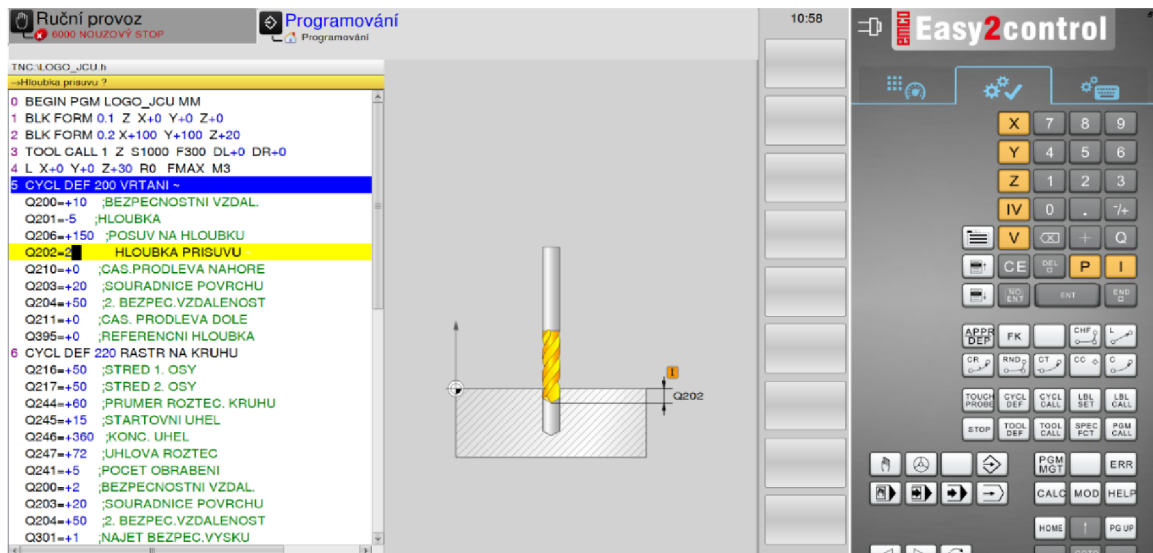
Ruční provoz
6000 NOUZOVÝ STOP

Programování
Programování

10:58

Easy2control

TNC:\LOGO_JCU.h
=Hloubka prisuvu ?

0 BEGIN PGM LOGO_JCU MM
1 BLK FORM 0.1 Z X+0 Y+0 Z+0
2 BLK FORM 0.2 X+100 Y+100 Z+20
3 TOOL CALL 1 Z S1000 F300 DL+0 DR+0
4 L X+0 Y+0 Z+30 R0 FMAX M3
5 CYCL DEF 200 VRTANI ~
Q200=+10 ;BEZPECNOSTNI VZDAL.
Q201=-5 ;HLOUBKA
Q206=+150 ;POSUV NA HLOUBKU
Q202=2 HLOUBKA PRISUVU
Q210=+0 ;CAS.PRODLEVA NAHORE
Q203=+20 ;SOURADNICE POVRCHU
Q204=+50 ;2. BEZPEC.VZDALENOST
Q211=+0 ;CAS. PRODLEVA DOLE
Q395=+0 ;REFERENCNI HLOUBKA
6 CYCL DEF 220 RASTR NA KRUHU
Q216=+50 ;STRED 1. OSY
Q217=+50 ;STRED 2. OSY
Q244=+60 ;PRUMER ROZTEC. KRUHU
Q245=+15 ;STARTOVNI UHEL
Q246=+360 ;KONC. UHEL
Q247=+72 ;UHLOVA ROZTEC
Q241=+5 ;POCET OBRABENI
Q200=+2 ;BEZPECNOSTNI VZDAL.
Q203=+20 ;SOURADNICE POVRCHU
Q204=+50 ;2. BEZPEC.VZDALENOST
Q301=+1 ;NAJET BEZPEC.VYSKU

I
Q202

X 7 8 9
Y 4 5 6
Z 1 2 3
IV 0 . -/+
V + Q
CE DEL P I
NO ENT ENT END
APPR DEP FK CHF L
CR RND CT CC C
TOUCH PROBE CYCL DEF CYCL CALL LBL SET LBL CALL
STOP TOOL DEF TOOL CALL SPEC FCT PGM CALL
PGM MGT ERR
CALC MOD HELP
HOME PG UP